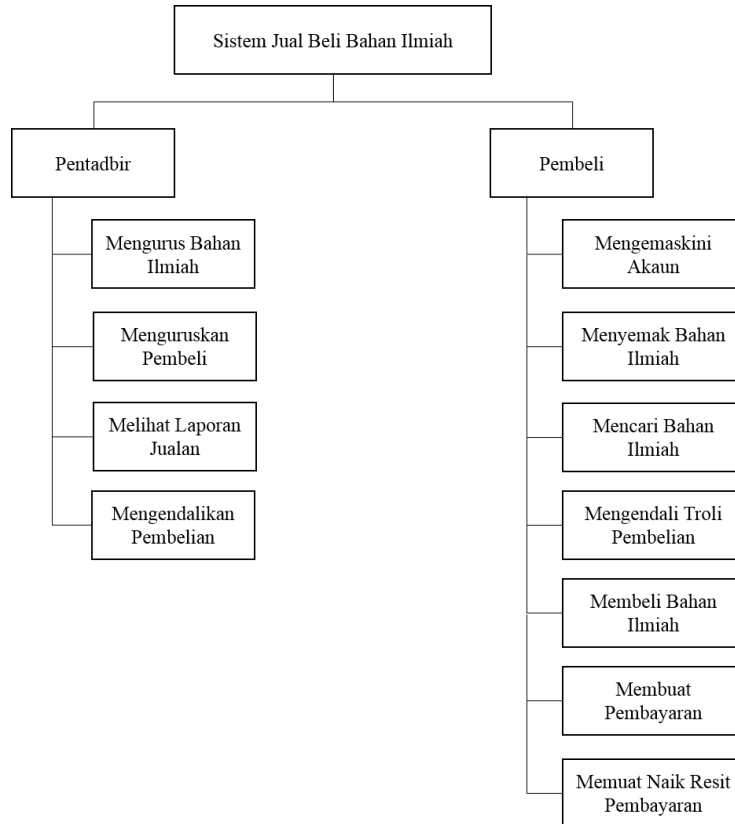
Sistem Jual Beli Bahan Ilmiah

Pentadbir

Mengurus Bahan Ilmiah

Menguruskan Pembeli

Melihat Laporan Jualan

Mengendalikan Pembelian

Pembeli

Mengemaskini Akaun

Menyemak Bahan Ilmiah

Mencari Bahan Ilmiah

Mengendali Troli Pembelian

Membeli Bahan Ilmiah

Membuat Pembayaran

Memuat Naik Resit Pembayaran